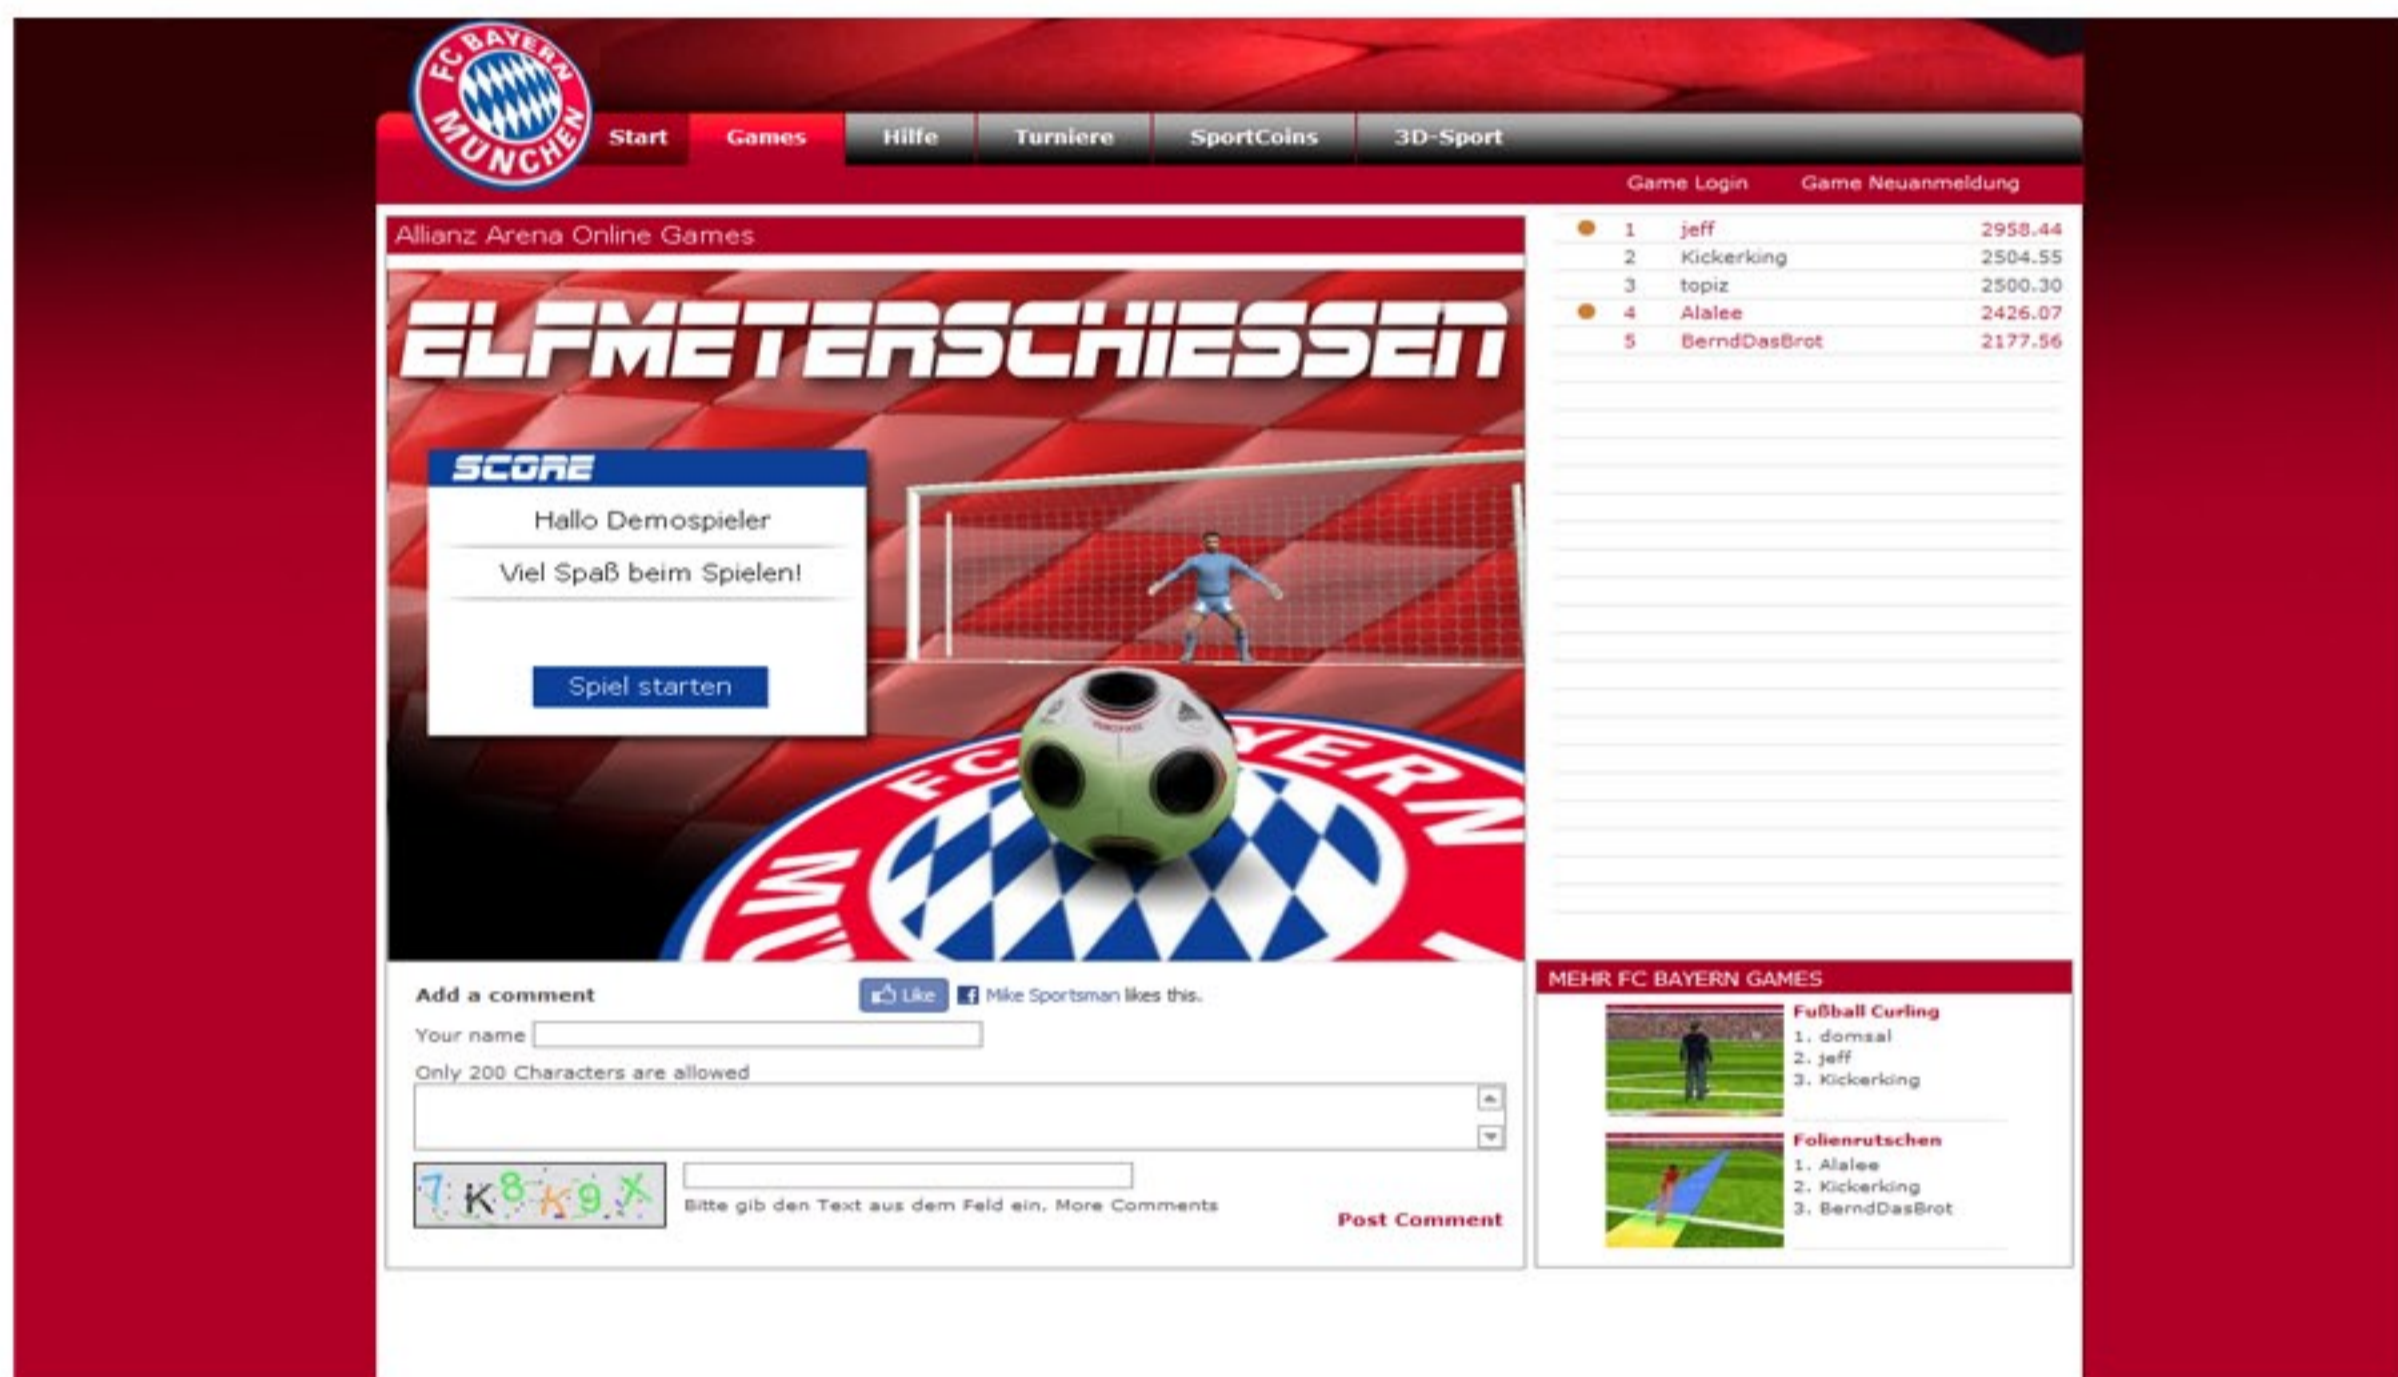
FC BAYERN MÜNCHEN

Start Games Hilfe Turniere SportCoins 3D-Sport

Game Login Game Neuanmeldung

Allianz Arena Online Games

ELFMETERSCHIESSEN

SCORE

Hallo Demospieler

Viel Spaß beim Spielen!

Spiel starten

FC BAYERN MÜNCHEN

| 1 | jeff | 2958.44 |
|---|---|---|
| 2 | Kickerking | 2504.55 |
| 3 | topiz | 2500.30 |
| 4 | Alalee | 2426.07 |
| 5 | BerndDasBrot | 2177.56 |

Add a comment

Like Mike Sportsman likes this.

Your name

Only 200 Characters are allowed

7K8K9X

Bitte gib den Text aus dem Feld ein. More Comments

Post Comment

MEHR FC BAYERN GAMES

Fußball Curling
1. domsal
2. jeff
3. Kickerking

Folienrutschen
1. Alalee
2. Kickerking
3. BerndDasBrot